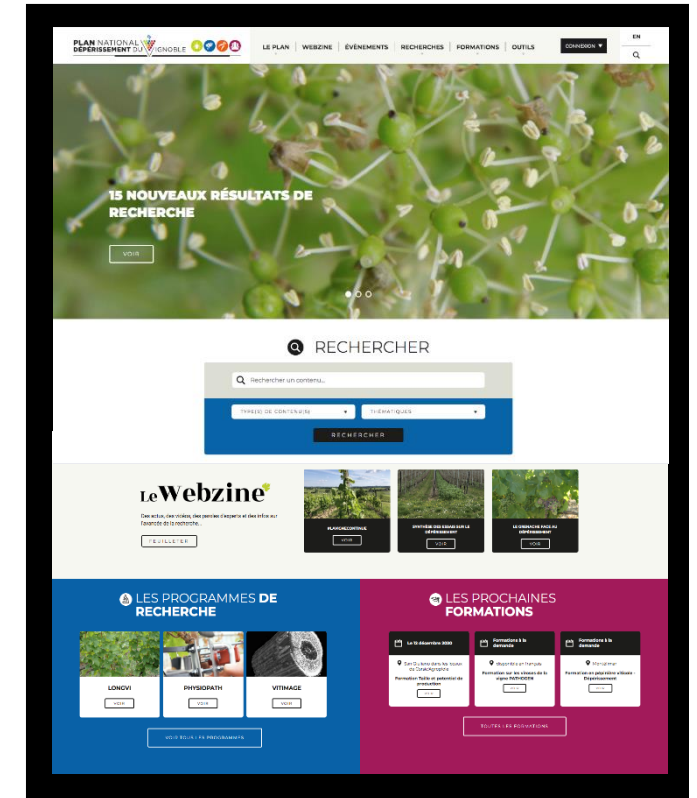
PLAN NATIONAL DÉPÉRISSEMENT DU VIGNOBLE

LE PLAN | WEBZINE | ÉVÉNEMENTS | RECHERCHES | FORMATIONS | OUTILS

CONNEXION

EN

15 NOUVEAUX RÉSULTATS DE RECHERCHE

VOIR

RECHERCHER

Rechercher un contenu...

TYPE(S) DE CONTENU(S)

THÉMATIQUE

RECHERCHER

Le Webzine

Des actus, des vidéos, des paroles d'experts et des infos sur l'avancée de la recherche...

FEUILLETER

PLANCHECONTINUE

VOIR

SYNTHÈSE DES ESSAIS SUR LE DÉPÉRISSEMENT

VOIR

LE DIMANCHE FACE AU DÉPÉRISSEMENT

VOIR

LES PROGRAMMES DE RECHERCHE

LONGVI

VOIR

PHYSIOPATH

VOIR

VITIMAGE

VOIR

VOIR TOUS LES PROGRAMMES

LES PROCHAINES FORMATIONS

Le 15 décembre 2020

Formations à la demande

Formations à la demande

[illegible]

Montpellier en français

Montpellier

Formation Taille et potentiel de production

Formation sur les viroses de la vigne PATHODEM

Formation en pépinière viticole - Dépérissement

VOIR

VOIR

VOIR

TOUTES LES FORMATIONS